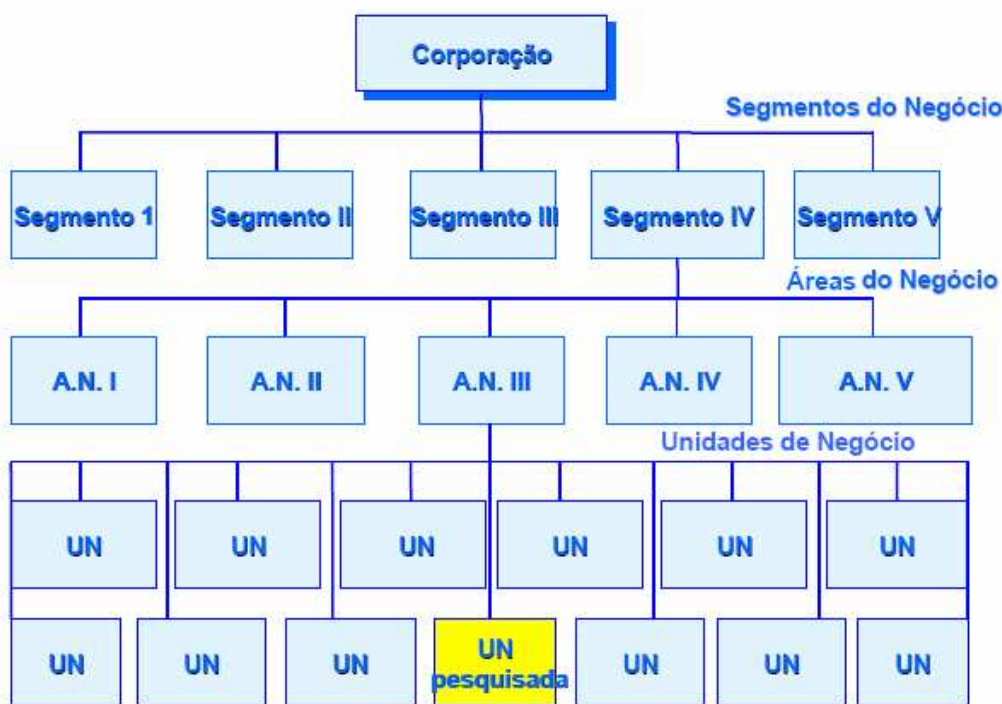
Corporação

Segmentos do Negócio

Segmento 1

Segmento II

Segmento III

Segmento IV

Segmento V

Áreas do Negócio

A.N. I

A.N. II

A.N. III

A.N. IV

A.N. V

Unidades de Negócio

UN

UN

UN

UN

UN

UN

UN

UN

UN

UN pesquisada

UN

UN

UN